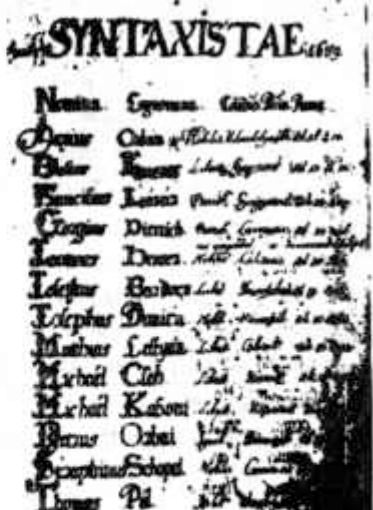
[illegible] SYNTAXISTAE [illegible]

Nomina. Cognomina. Conditio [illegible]

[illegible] Oslain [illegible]

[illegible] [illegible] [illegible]

Franciscus Lorinci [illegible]

Georgius Dietrich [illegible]

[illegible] Doner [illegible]

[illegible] Bordora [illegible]

Telesphor Dozica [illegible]

Matthaeus Lettyak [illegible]

Michael Cleb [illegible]

Michael Kaboni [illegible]

Petrus Orbai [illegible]

Josephus Schopel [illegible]

Thomas Pal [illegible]